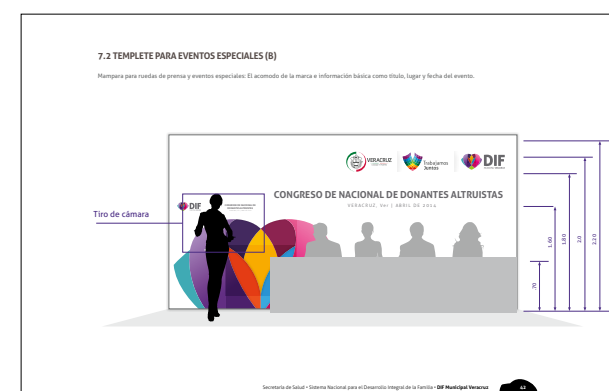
7.2 TEMPLETE PARA EVENTOS ESPECIALES (B)

Mampara para ruedas de prensa y eventos especiales: El acomodo de la marca e información básica como título, lugar y fecha del evento.

VERACRUZ

Trabajamos Juntos

DIF

CONGRESO DE NACIONAL DE DONANTES ALTRUISTAS

VERACRUZ, Ver | ABRIL DE 2014

DIF

Tiro de cámara

1.60

1.80

2.0

2.20

.70

Secretaría de Salud • Sistema Nacional para el Desarrollo Integral de la Familia • DIF Municipal Veracruz

43